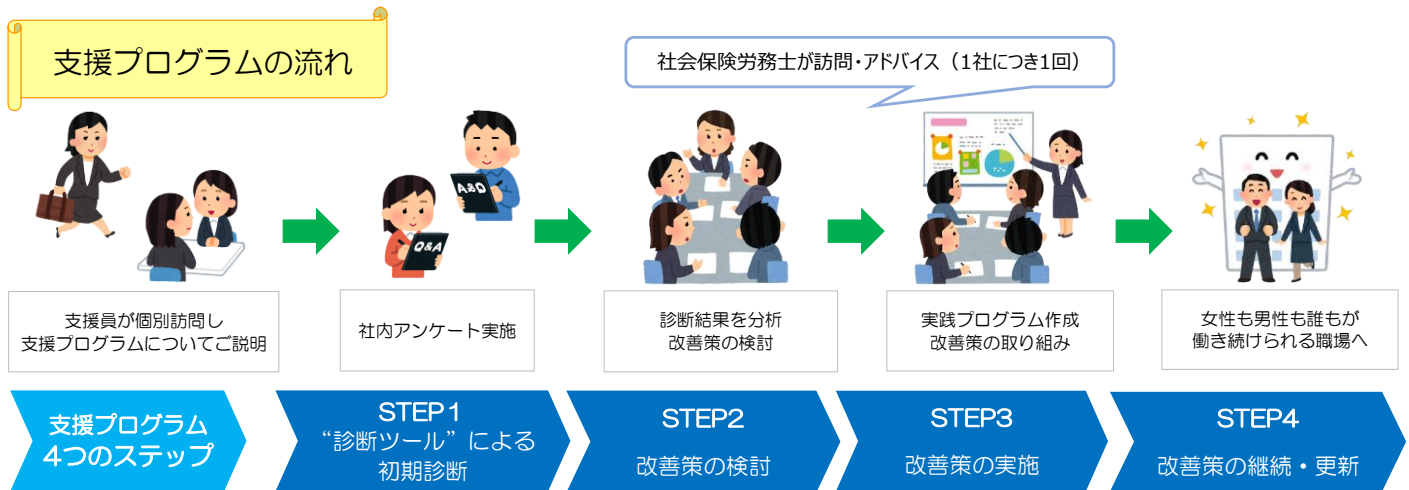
支援プログラムの流れ

社会保険労務士が訪問・アドバイス（1社につき1回）

A&Q

Q&A

支援員が個別訪問し
支援プログラムについてご説明

社内アンケート実施

診断結果を分析
改善策の検討

実践プログラム作成
改善策の取り組み

女性も男性も誰もが
働き続けられる職場へ

支援プログラム
4つのステップ

STEP1
“診断ツール”による
初期診断

STEP2
改善策の検討

STEP3
改善策の実施

STEP4
改善策の継続・更新